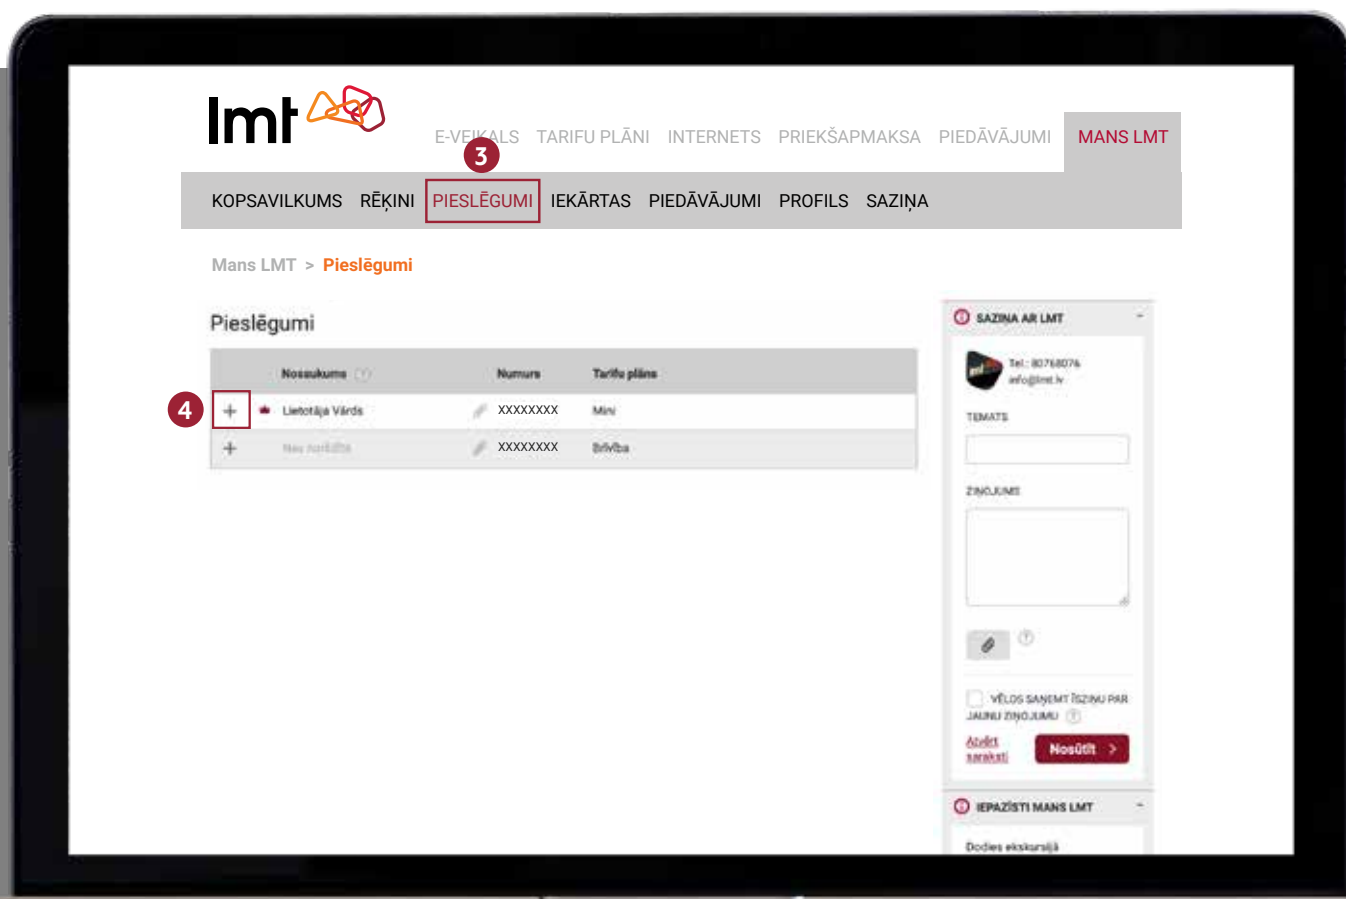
lmt

E-VEIKALS TARIFU PLĀNI INTERNETS PRIEKŠAPMAKSA PIEDĀVĀJUMI MANS LMT

3

KOPSAVILKUMS RĒĶINI PIESLĒGUMI IEKĀRTAS PIEDĀVĀJUMI PROFILS SAZIŅA

Mans LMT > Pieslēgumi

Pieslēgumi

| | Nosaukums | Numurs | Tarifu plāns |
|---|---|---|---|
| + | Lietotāja Vārds | XXXXXXXX | Mini |
| + | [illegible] | XXXXXXXX | Brīvība |

4

SAZIŅA AR LMT

Tel.: 80768076
info@lmt.lv

TEMATS

ZIŅOJUMS

VĒLOS SAŅEMT ĪSZIŅU PAR JAUNU ZIŅOJUMU

Atvērt sarakstī

Nosūtīt >

IEPAZĪSTI MANS LMT

Dodies ekskursijā